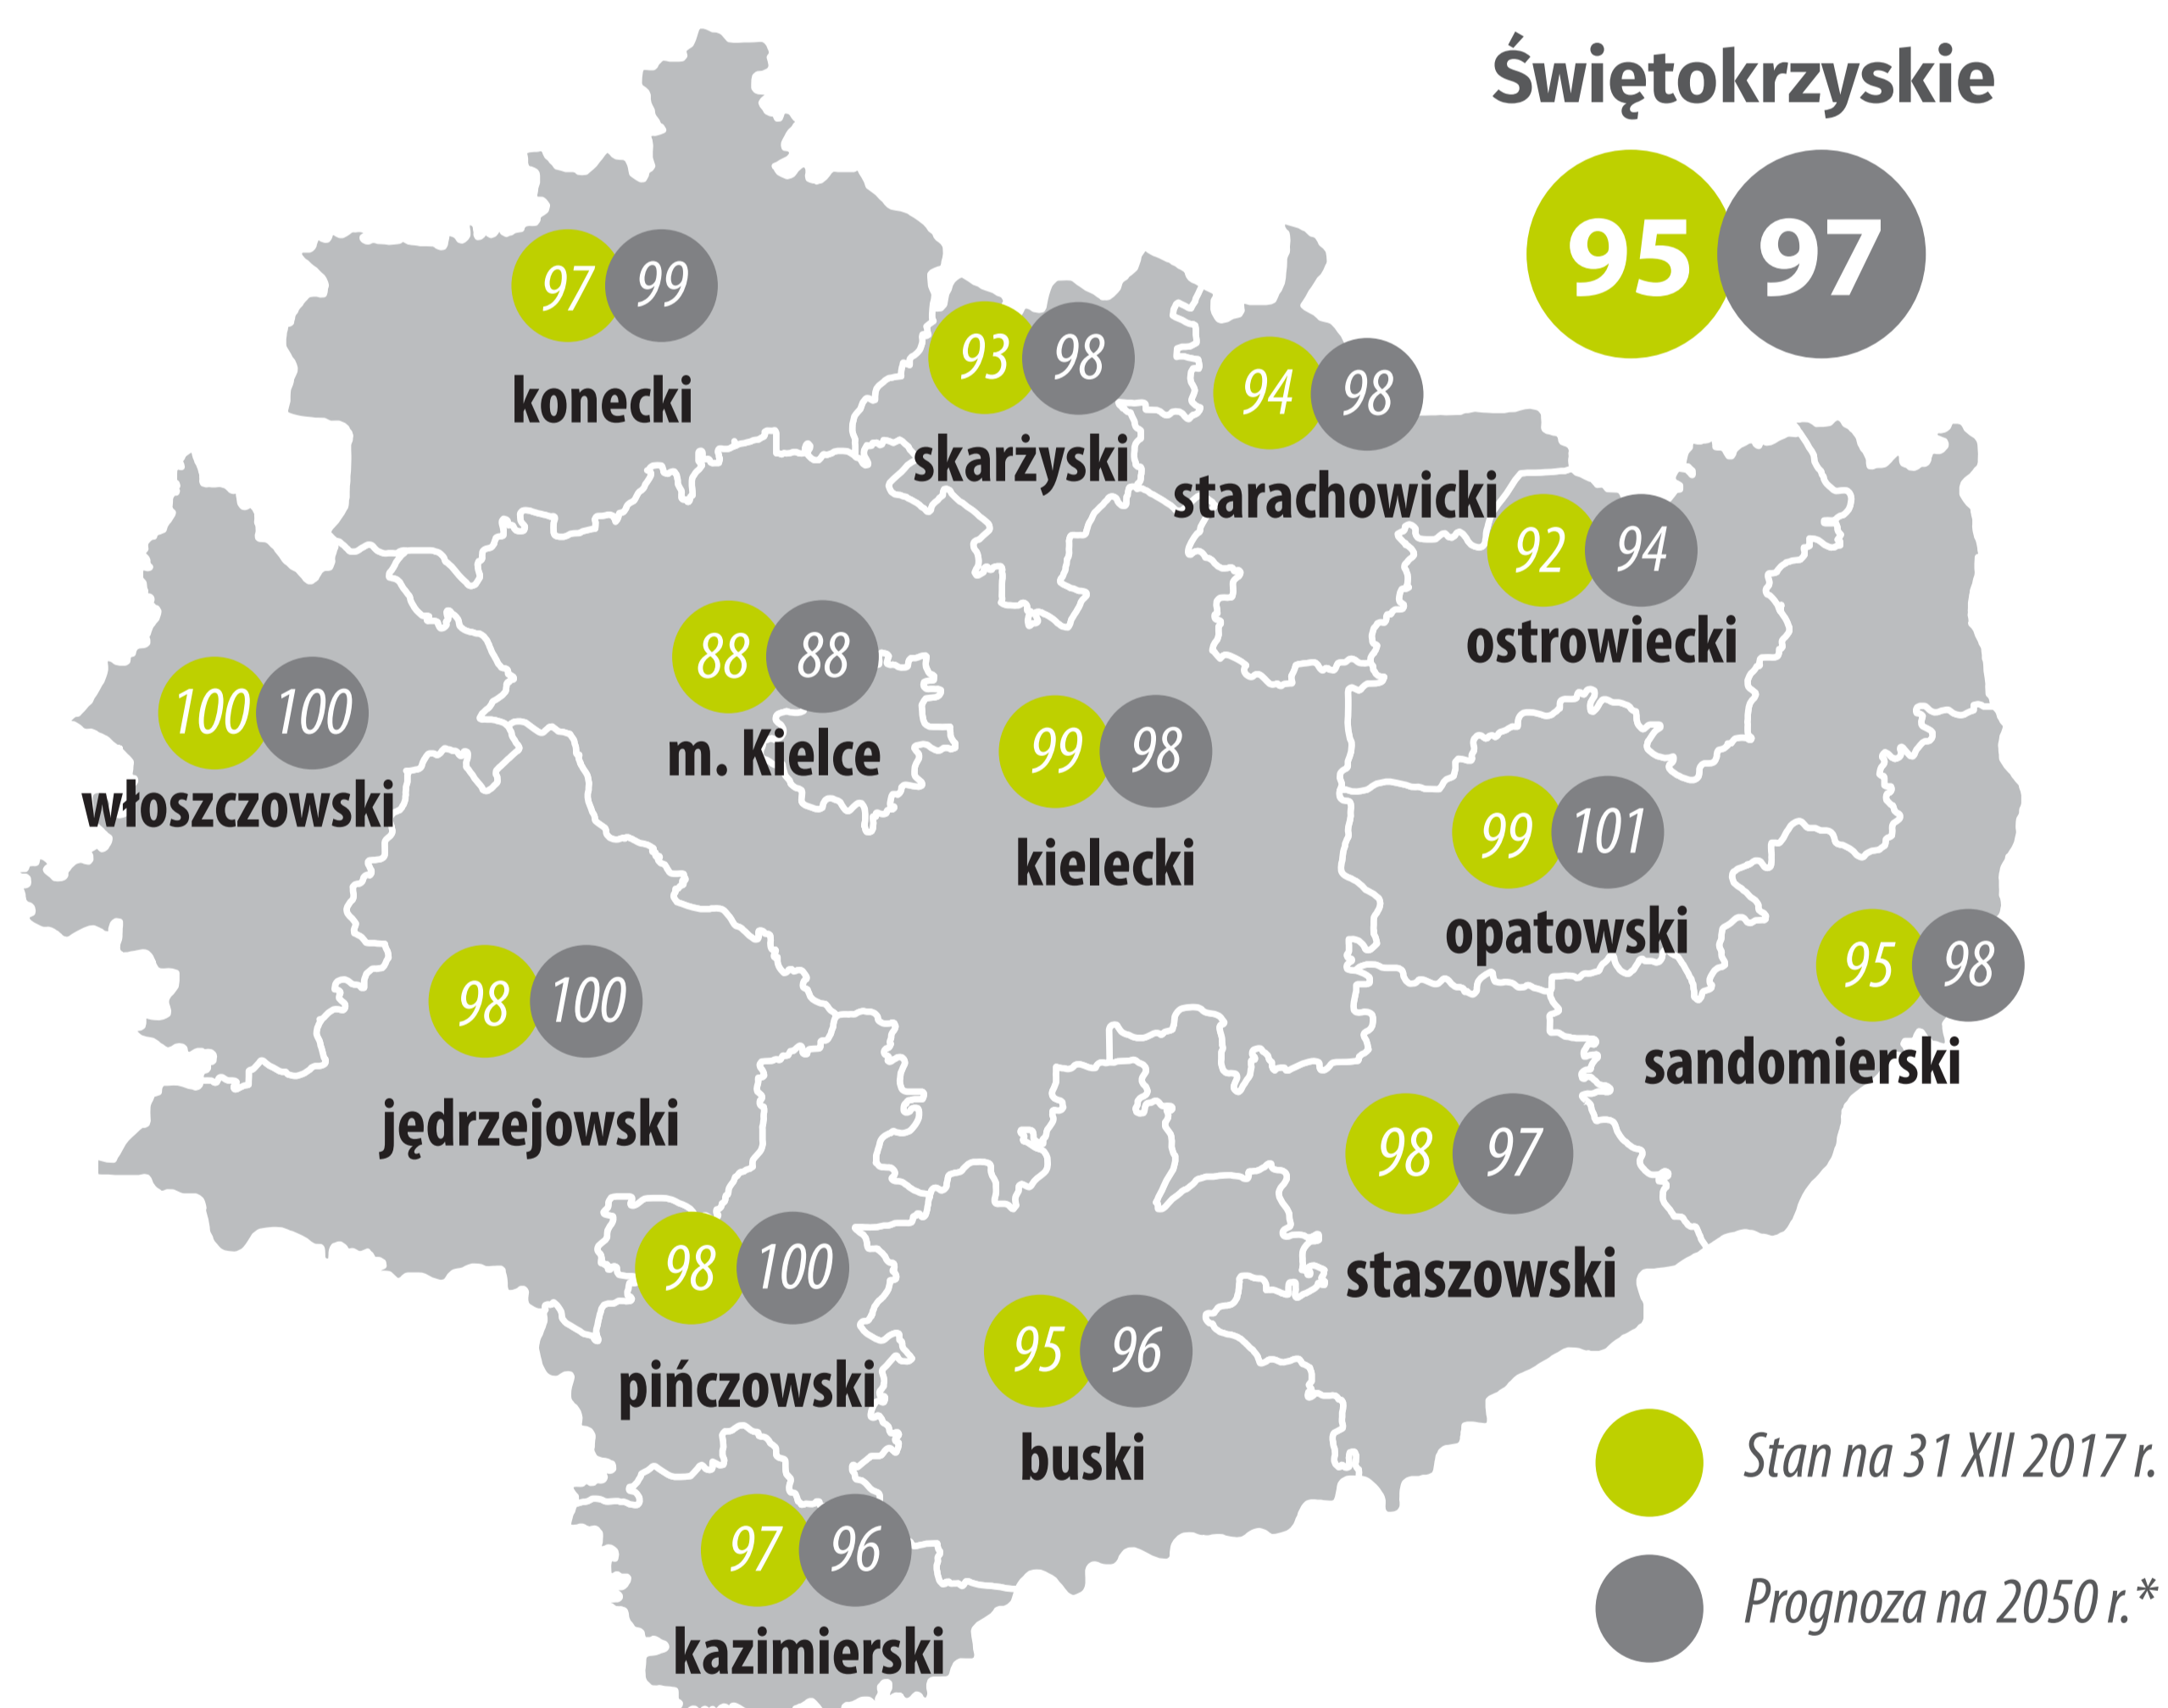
Świętokrzyskie

95 97

97 99
konecki

93 98
skarżyski

94 98
starachowicki

92 94
ostrowiecki

88 88
m. Kielce

100 100
włoszczowski

99 98
kielecki

99 101
opatowski

98 100
jędrzejowski

95 98
sandomierski

98 97
staszowski

98 100
pińczowski

95 96
buski

97 96
kazimierski

Stan na 31 XII 2017 r.

Prognoza na 2050 r.*